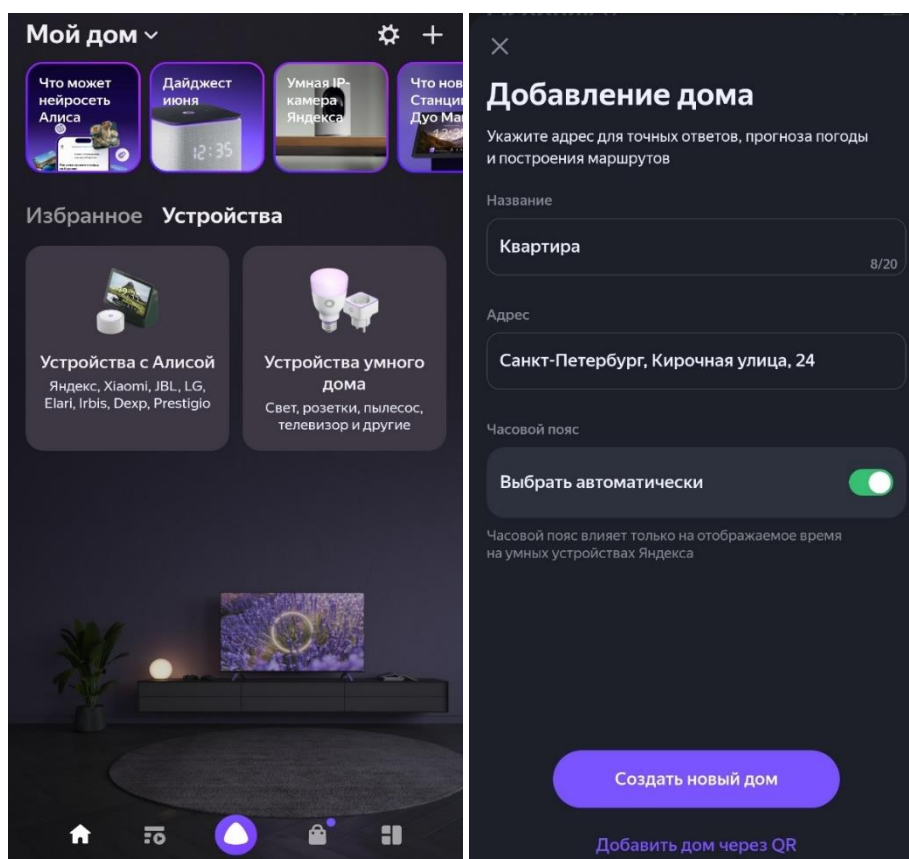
Мой дом

Что может нейросеть Алиса

Дайджест июня

Умная IP-камера Яндекса

Что нов Станци Дуо Ма

Избранное Устройства

Устройства с Алисой
Яндекс, Xiaomi, JBL, LG, Elari, Irbis, Dexp, Prestigio

Устройства умного дома
Свет, розетки, пылесос, телевизор и другие

Добавление дома

Укажите адрес для точных ответов, прогноза погоды и построения маршрутов

Название

Квартира

8/20

Адрес

Санкт-Петербург, Кирочная улица, 24

Часовой пояс

Выбрать автоматически

Часовой пояс влияет только на отображаемое время на умных устройствах Яндекса

Создать новый дом

Добавить дом через QR